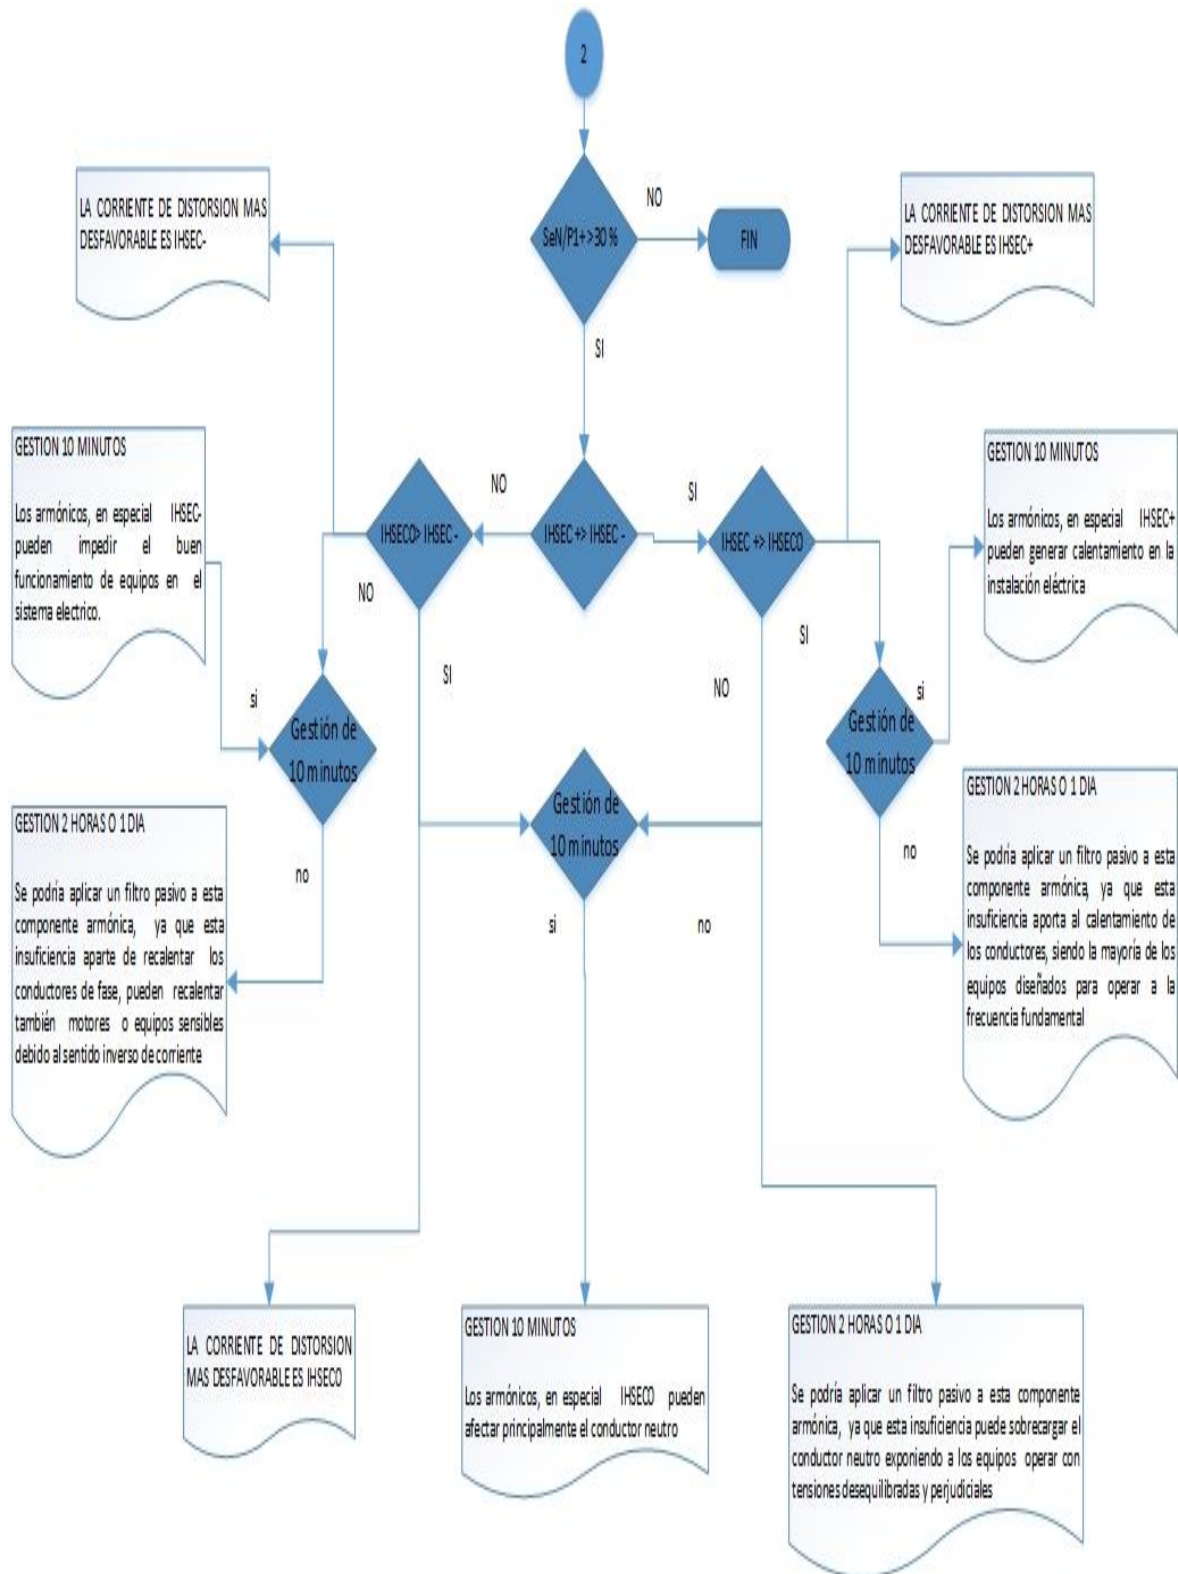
2

SeN/P1+>30 %

NO

FIN

SI

LA CORRIENTE DE DISTORSION MAS DESFAVORABLE ES IHSEC-

LA CORRIENTE DE DISTORSION MAS DESFAVORABLE ES IHSEC+

GESTION 10 MINUTOS

Los armónicos, en especial IHSEC- pueden impedir el buen funcionamiento de equipos en el sistema electrico.

IHSEC0> IHSEC -

NO

IHSEC +> IHSEC -

SI

IHSEC +> IHSEC0

GESTION 10 MINUTOS

Los armónicos, en especial IHSEC+ pueden generar calentamiento en la instalación eléctrica

NO

SI

SI

NO

si

Gestión de 10 minutos

si

Gestión de 10 minutos

GESTION 2 HORAS O 1 DIA

Se podría aplicar un filtro pasivo a esta componente armónica, ya que esta insuficiencia aporta al calentamiento de los conductores, siendo la mayoría de los equipos diseñados para operar a la frecuencia fundamental

GESTION 2 HORAS O 1 DIA

Se podría aplicar un filtro pasivo a esta componente armónica, ya que esta insuficiencia aparte de recalentar los conductores de fase, pueden recalentar también motores o equipos sensibles debido al sentido inverso de corriente

no

Gestión de 10 minutos

no

si

no

LA CORRIENTE DE DISTORSION MAS DESFAVORABLE ES IHSEC0

GESTION 10 MINUTOS

Los armónicos, en especial IHSEC0 pueden afectar principalmente el conductor neutro

GESTION 2 HORAS O 1 DIA

Se podría aplicar un filtro pasivo a esta componente armónica, ya que esta insuficiencia puede sobrecargar el conductor neutro exponiendo a los equipos operar con tensiones desequilibradas y perjudiciales